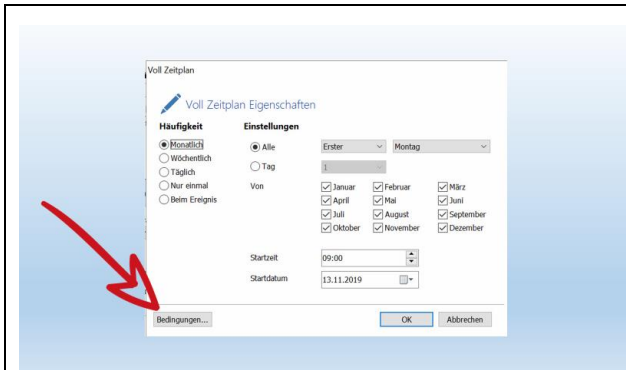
Voll Zeitplan

Voll Zeitplan Eigenschaften

Häufigkeit

Monatlich
Wöchentlich
Täglich
Nur einmal
Beim Ereignis

Einstellungen

Alle
Erster
Montag

Tag
1

Von

| | | |
|---|---|---|
| Januar | Februar | März |
| April | Mai | Juni |
| Juli | August | September |
| Oktober | November | Dezember |

Startzeit
09:00

Startdatum
13.11.2019

Bedingungen...

OK
Abbrechen